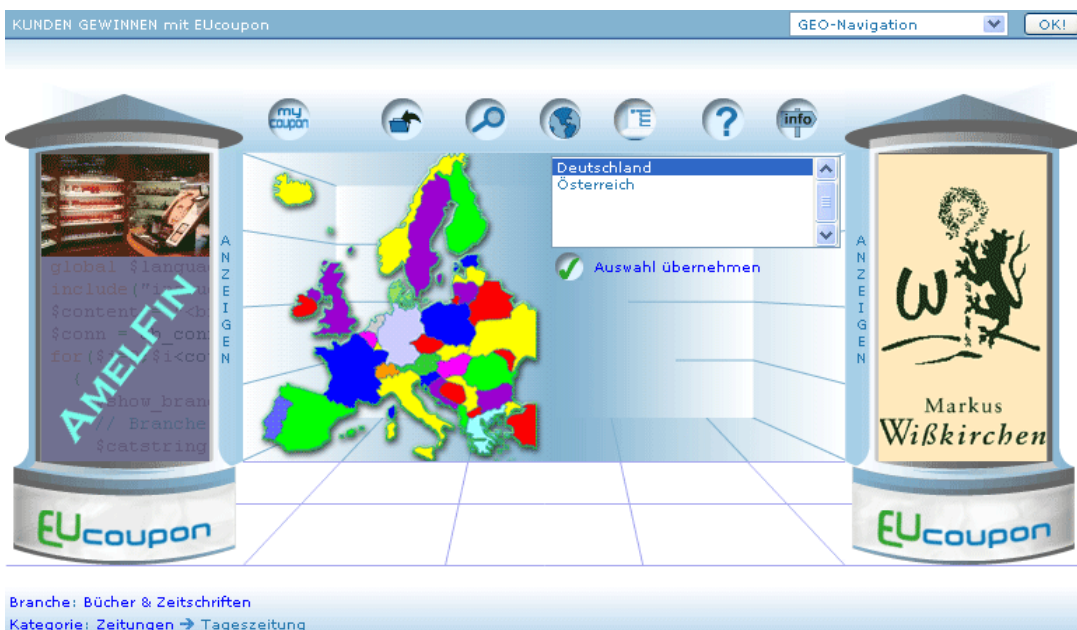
KUNDEN GEWINNEN mit EUcoupon

GEO-Navigation

OK!

my coupon

info

ANZEIGEN

global $languag
include("i
$content
$conn = 
for($
(
show_bran
// Branche
$catstring

AMELFIN

Deutschland
Österreich

Auswahl übernehmen

ANZEIGEN

Markus
Wißkirchen

EUcoupon

EUcoupon

Branche: Bücher & Zeitschriften
Kategorie: Zeitungen → Tageszeitung